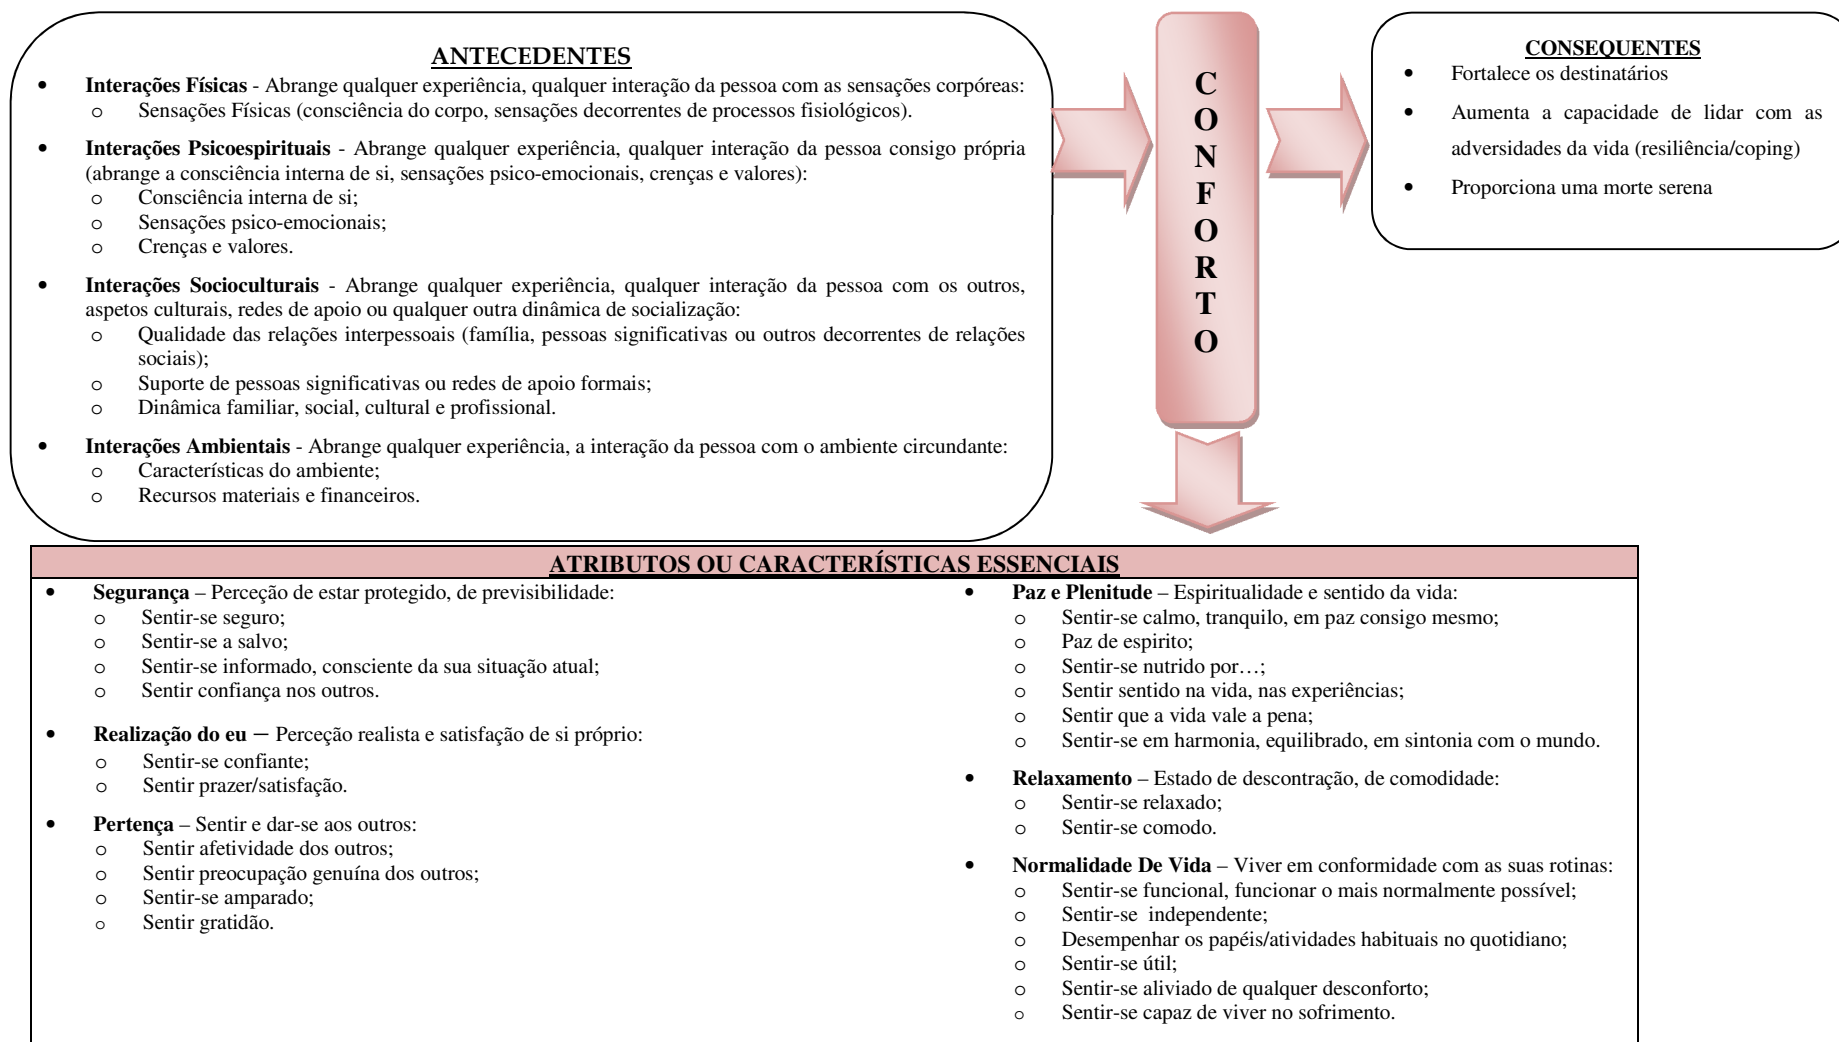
ANTECEDENTES

- **Interações Físicas** - Abrange qualquer experiência, qualquer interação da pessoa com as sensações corpóreas:
  - o Sensações Físicas (consciência do corpo, sensações decorrentes de processos fisiológicos).
- **Interações Psicoespirituais** - Abrange qualquer experiência, qualquer interação da pessoa consigo própria (abrange a consciência interna de si, sensações psico-emocionais, crenças e valores):
  - o Consciência interna de si;
  - o Sensações psico-emocionais;
  - o Crenças e valores.
- **Interações Socioculturais** - Abrange qualquer experiência, qualquer interação da pessoa com os outros, aspetos culturais, redes de apoio ou qualquer outra dinâmica de socialização:
  - o Qualidade das relações interpessoais (família, pessoas significativas ou outros decorrentes de relações sociais);
  - o Suporte de pessoas significativas ou redes de apoio formais;
  - o Dinâmica familiar, social, cultural e profissional.
- **Interações Ambientais** - Abrange qualquer experiência, a interação da pessoa com o ambiente circundante:
  - o Características do ambiente;
  - o Recursos materiais e financeiros.

C O N F O R T O

CONSEQUENTES

- Fortalece os destinatários
- Aumenta a capacidade de lidar com as adversidades da vida (resiliência/coping)
- Proporciona uma morte serena

ATRIBUTOS OU CARACTERÍSTICAS ESSENCIAIS

- **Segurança** – Perceção de estar protegido, de previsibilidade:
  - o Sentir-se seguro;
  - o Sentir-se a salvo;
  - o Sentir-se informado, consciente da sua situação atual;
  - o Sentir confiança nos outros.
- **Realização do eu** – Perceção realista e satisfação de si próprio:
  - o Sentir-se confiante;
  - o Sentir prazer/satisfação.
- **Pertença** – Sentir e dar-se aos outros:
  - o Sentir afetividade dos outros;
  - o Sentir preocupação genuína dos outros;
  - o Sentir-se amparado;
  - o Sentir gratidão.

- **Paz e Plenitude** – Espiritualidade e sentido da vida:
  - o Sentir-se calmo, tranquilo, em paz consigo mesmo;
  - o Paz de espirito;
  - o Sentir-se nutrido por…;
  - o Sentir sentido na vida, nas experiências;
  - o Sentir que a vida vale a pena;
  - o Sentir-se em harmonia, equilibrado, em sintonia com o mundo.
- **Relaxamento** – Estado de descontração, de comodidade:
  - o Sentir-se relaxado;
  - o Sentir-se comodo.
- **Normalidade De Vida** – Viver em conformidade com as suas rotinas:
  - o Sentir-se funcional, funcionar o mais normalmente possível;
  - o Sentir-se independente;
  - o Desempenhar os papéis/atividades habituais no quotidiano;
  - o Sentir-se útil;
  - o Sentir-se aliviado de qualquer desconforto;
  - o Sentir-se capaz de viver no sofrimento.